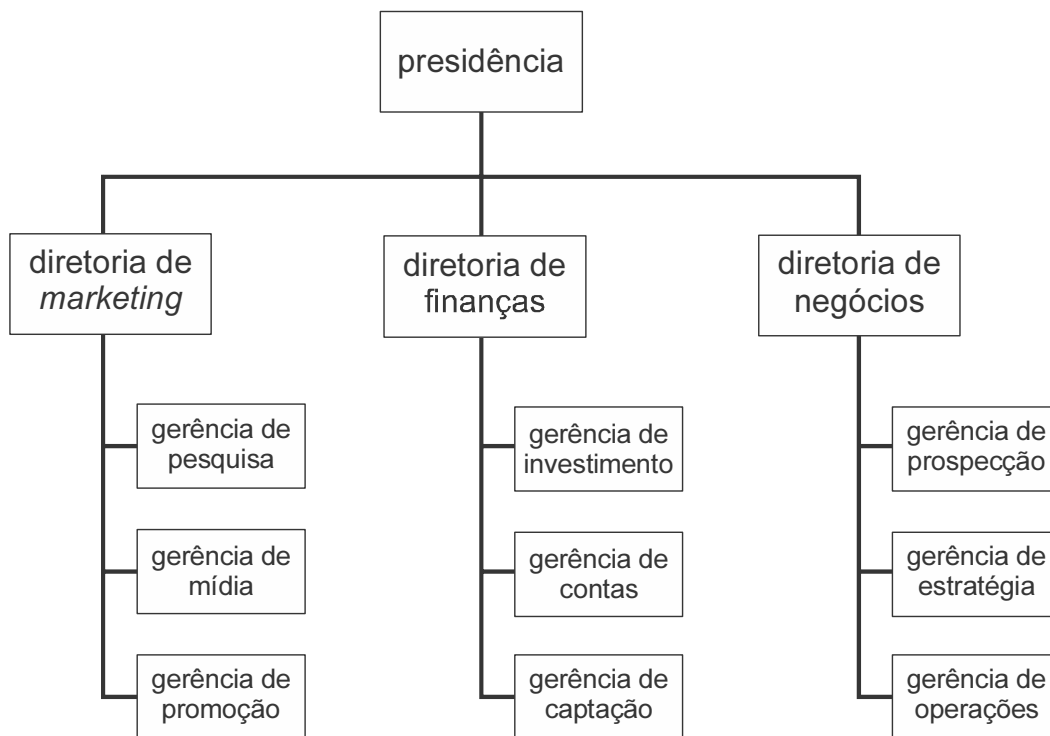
presidência

diretoria de *marketing*

gerência de pesquisa

gerência de mídia

gerência de promoção

diretoria de finanças

gerência de investimento

gerência de contas

gerência de captação

diretoria de negócios

gerência de prospecção

gerência de estratégia

gerência de operações